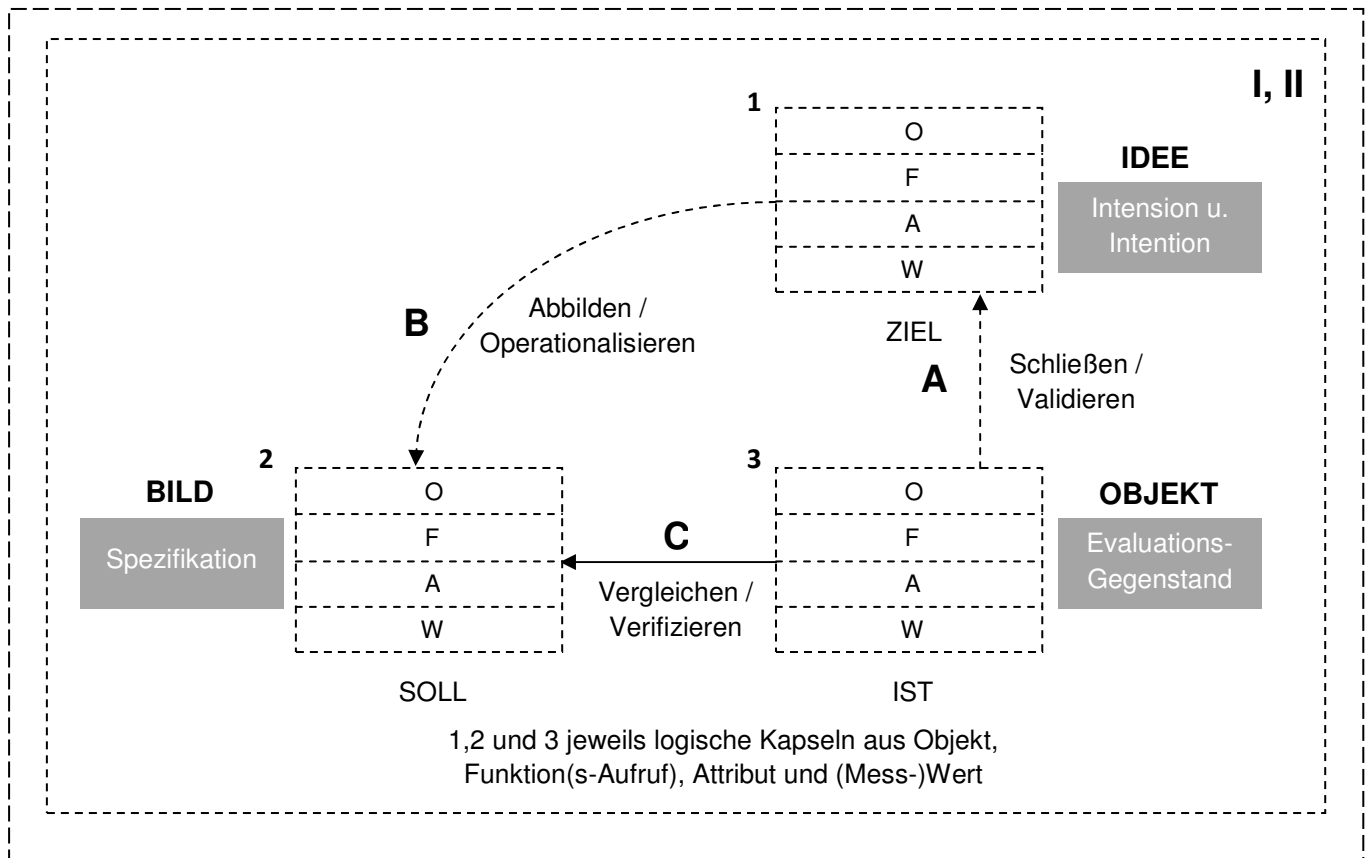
I, II

1

| O |
|---|
| F |
| A |
| W |

IDEE

Intension u. Intention

B

Abbilden / Operationalisieren

ZIEL

A

Schließen / Validieren

2

BILD

Spezifikation

| O |
|---|
| F |
| A |
| W |

C

Vergleichen / Verifizieren

3

| O |
|---|
| F |
| A |
| W |

OBJEKT

Evaluations-Gegenstand

SOLL

IST

1,2 und 3 jeweils logische Kapseln aus Objekt, Funktion(s-Aufruf), Attribut und (Mess-)Wert